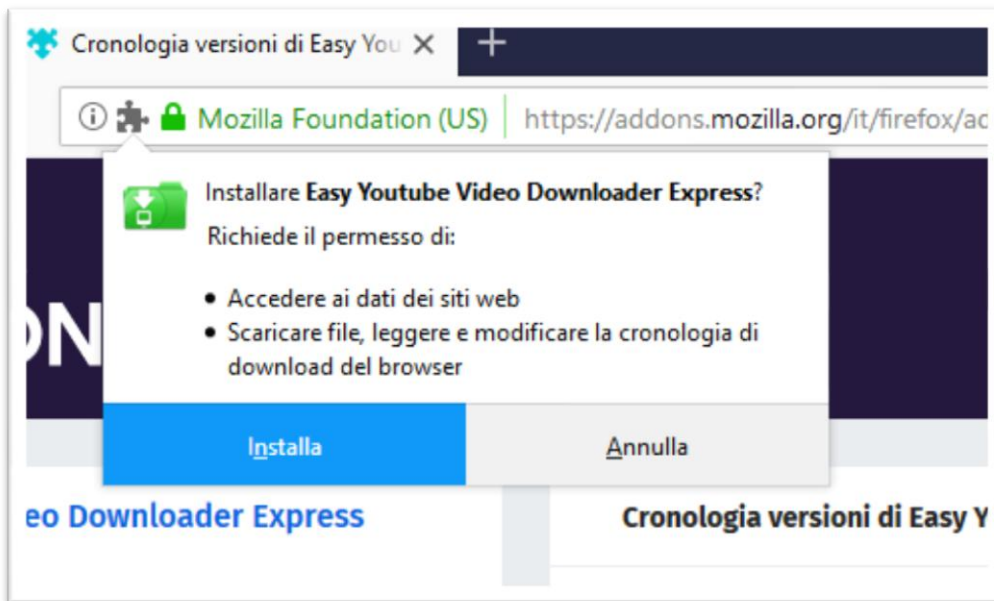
Cronologia versioni di Easy You ✕ +

ⓘ Mozilla Foundation (US) https://addons.mozilla.org/it/firefox/ac

Installare **Easy Youtube Video Downloader Express**?

Richiede il permesso di:

• Accedere ai dati dei siti web
• Scaricare file, leggere e modificare la cronologia di download del browser

ON

Installa Annulla

eo Downloader Express

Cronologia versioni di Easy Y